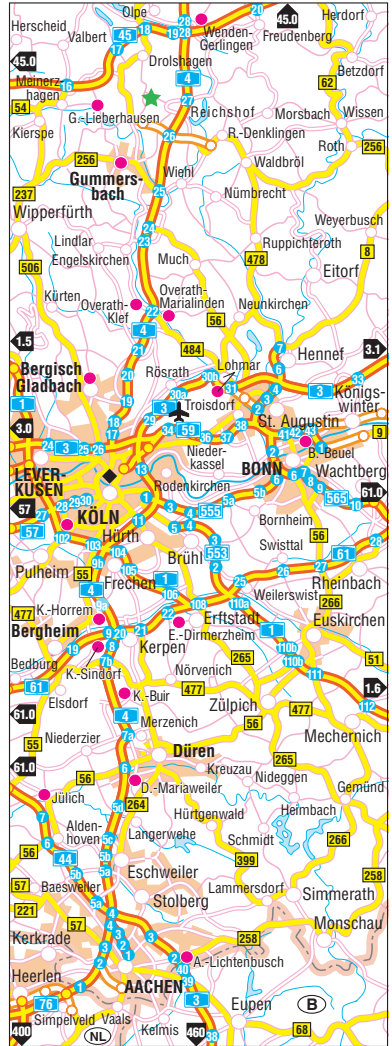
Herscheid
Olpe
Herdorf
Valbert
45
18
17
28
19
28
Wenden-Gerlingen
20
45.0
Freudenberg
45.0
Meinerzhagen
16
Drolshagen
4
62
Betzdorf
54
G.-Lieberhausen
27
Reichshof
Morsbach
Wissen
Kierspe
26
R.-Denklingen
Roth
256
256
Gummersbach
Wiehl
Waldbröl
237
Wipperfürth
25
Nümbrecht
Weyerbusch
24
23
Ruppichteroth
8
Lindlar
506
Engelskirchen
Much
478
Eitorf
Kürten
Overath-Klef
22
Overath-Marialinden
56
Neunkirchen
1.5
4
21
484
Hennef
3.1
Bergisch Gladbach
20
Rösrath
Lohmar
30b
31
3
Königswinter
1
19
30a
Troisdorf
3.0
18
3
32
9
17
29
59
St. Augustin
24
3
25
26
34
35
36
37
38
Niederkassel
B.-Beuel
LEVERKUSEN
13
BONN
Wachtberg
57
27
Rodenkirchen
28
565
61.0
57
KÖLN
555
102
Hürth
Bornheim
Pulheim
55
104
Brühl
553
Swisttal
56
61
Frechen
105
106
Rheinbach
4
1
477
K.-Horrem
9
20
21
22
108
Weilerswist
266
Bergheim
Erftstadt
Euskirchen
Bedburg
19
K.-Sindorf
Kerpen
E.-Dirmerzheim
265
51
61
Nörvenich
Elsdorf
K.-Buir
477
Zülpich
477
1.6
61.0
4
Merzenich
56
Mechernich
55
Niederzier
Düren
265
61.0
56
Kreuzau
Nideggen
Gemünd
Jülich
D.-Mariaweiler
Heimbach
Aldenhoven
264
Hürtgenwald
56
44
Langerwehe
Schmidt
266
399
258
57
Baesweiler
Eschweiler
Lammersdorf
Simmerath
221
Stolberg
Monschau
Kerkrade
258
Heerlen
A.-Lichtenbusch
AACHEN
76
Eupen
B
400
Simpelveld
Vaals
NL
Kelmis
460
68